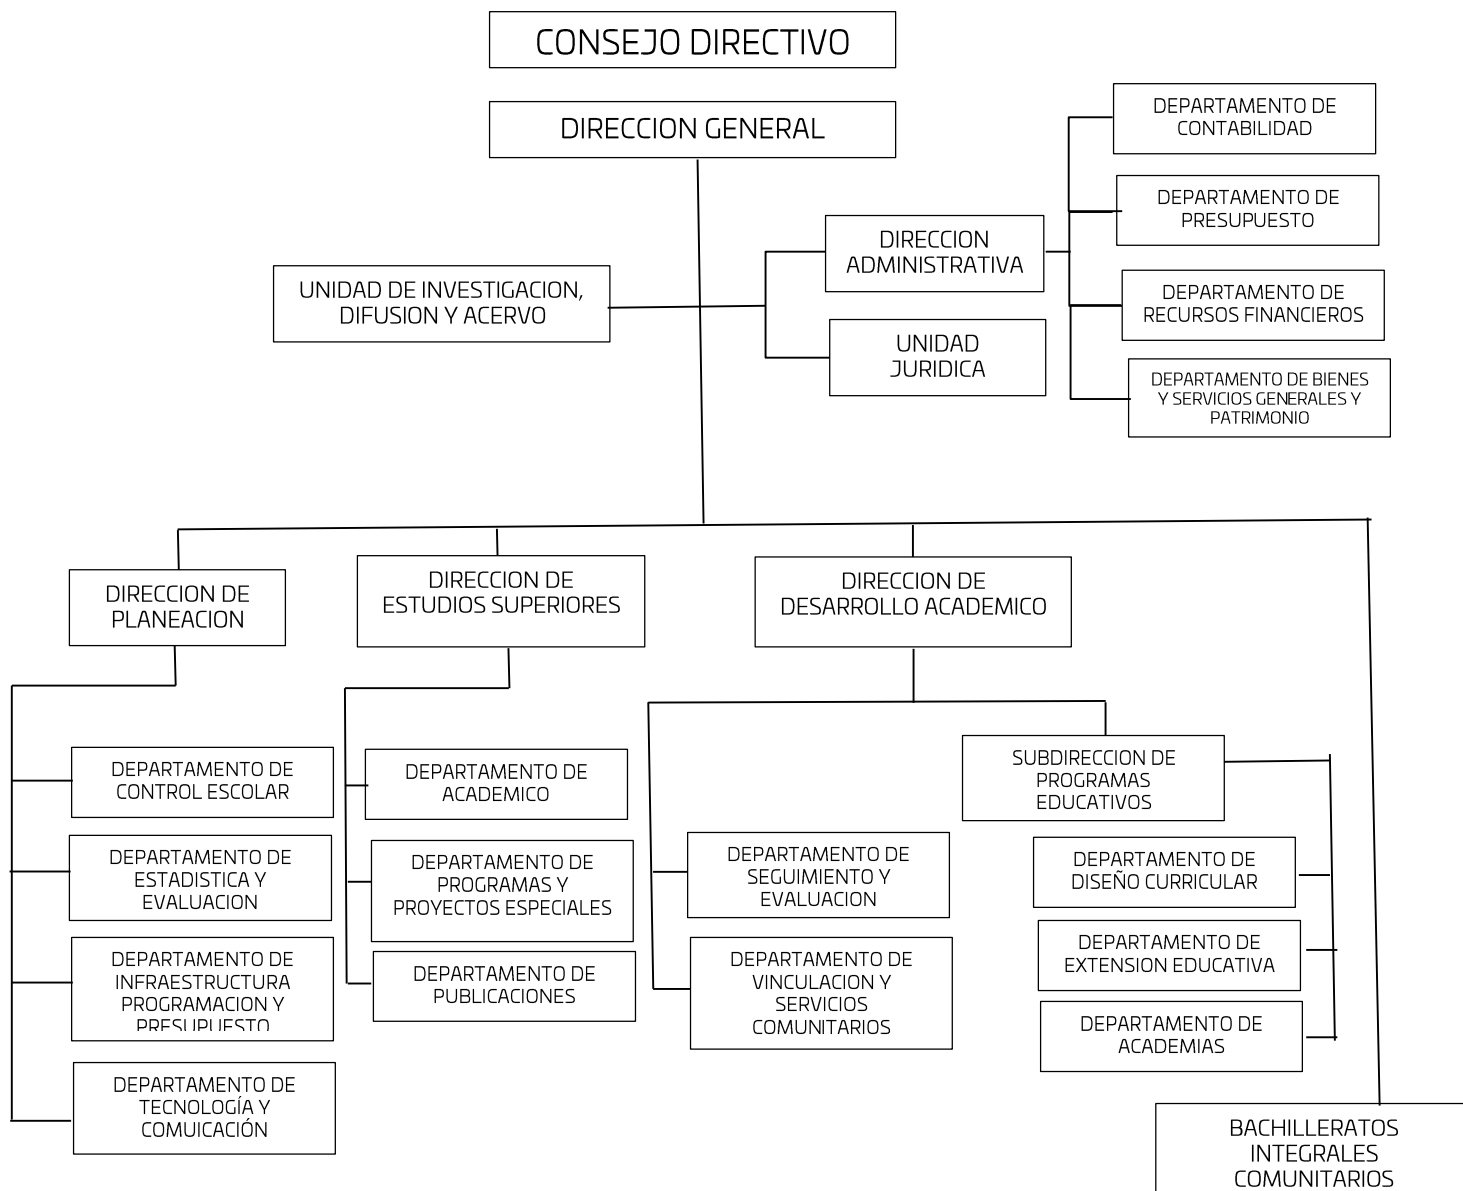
CONSEJO DIRECTIVO

DIRECCION GENERAL

UNIDAD DE INVESTIGACION, DIFUSION Y ACERVO

DIRECCION ADMINISTRATIVA

UNIDAD JURIDICA

DEPARTAMENTO DE CONTABILIDAD

DEPARTAMENTO DE PRESUPUESTO

DEPARTAMENTO DE RECURSOS FINANCIEROS

DEPARTAMENTO DE BIENES Y SERVICIOS GENERALES Y PATRIMONIO

DIRECCION DE PLANEACION

DIRECCION DE ESTUDIOS SUPERIORES

DIRECCION DE DESARROLLO ACADEMICO

DEPARTAMENTO DE CONTROL ESCOLAR

DEPARTAMENTO DE ESTADISTICA Y EVALUACION

DEPARTAMENTO DE INFRAESTRUCTURA PROGRAMACION Y PRESUPUESTO

DEPARTAMENTO DE TECNOLOGÍA Y COMUICACIÓN

DEPARTAMENTO DE ACADEMICO

DEPARTAMENTO DE PROGRAMAS Y PROYECTOS ESPECIALES

DEPARTAMENTO DE PUBLICACIONES

DEPARTAMENTO DE SEGUIMIENTO Y EVALUACION

DEPARTAMENTO DE VINCULACION Y SERVICIOS COMUNITARIOS

SUBDIRECCION DE PROGRAMAS EDUCATIVOS

DEPARTAMENTO DE DISEÑO CURRICULAR

DEPARTAMENTO DE EXTENSION EDUCATIVA

DEPARTAMENTO DE ACADEMIAS

BACHILLERATOS INTEGRALES COMUNITARIOS